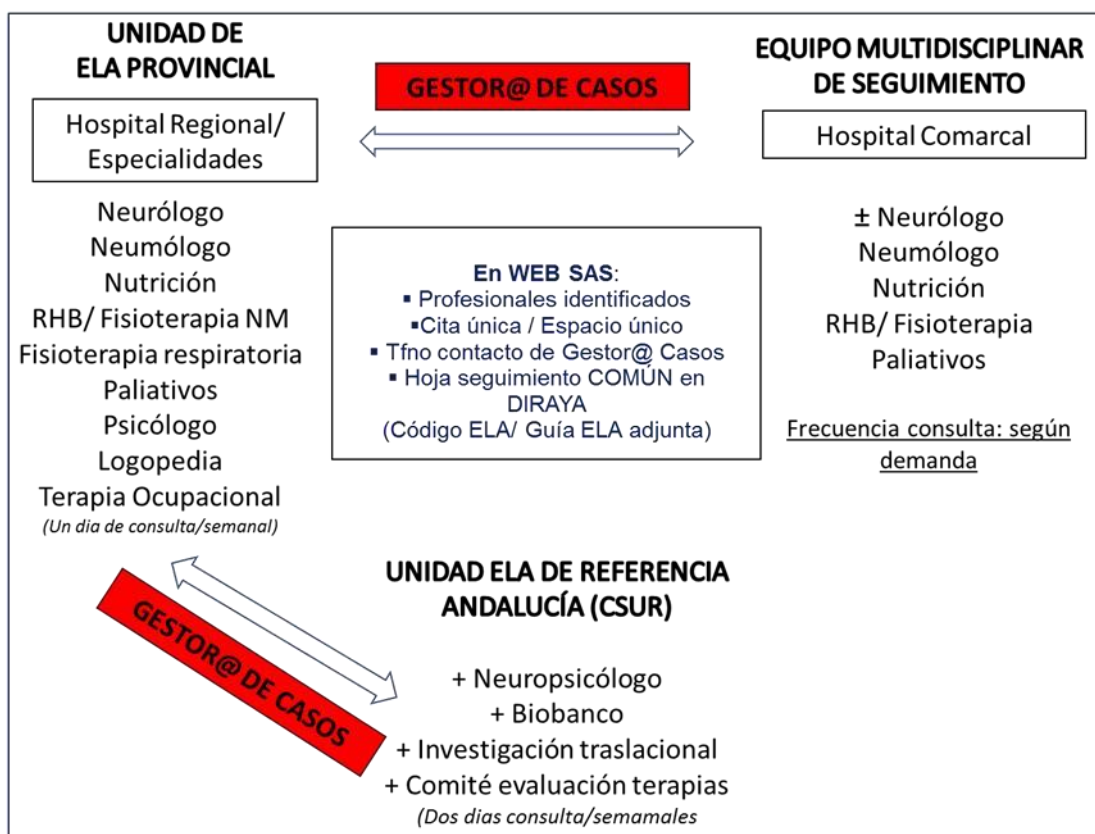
UNIDAD DE
ELA PROVINCIAL

Hospital Regional/
Especialidades

GESTOR@ DE CASOS

EQUIPO MULTIDISCIPLINAR
DE SEGUIMIENTO

Hospital Comarcal

Neurólogo
Neumólogo
Nutrición
RHB/ Fisioterapia NM
Fisioterapia respiratoria
Paliativos
Psicólogo
Logopedia
Terapia Ocupacional
(Un dia de consulta/semanal)

En WEB SAS:
▪ Profesionales identificados
▪Cita única / Espacio único
▪ Tfno contacto de Gestor@ Casos
▪ Hoja seguimiento COMÚN en DIRAYA
(Código ELA/ Guía ELA adjunta)

± Neurólogo
Neumólogo
Nutrición
RHB/ Fisioterapia
Paliativos

Frecuencia consulta: según demanda

GESTOR@ DE CASOS

UNIDAD ELA DE REFERENCIA
ANDALUCÍA (CSUR)

+ Neuropsicólogo
+ Biobanco
+ Investigación traslacional
+ Comité evaluación terapias
(Dos dias consulta/semamales